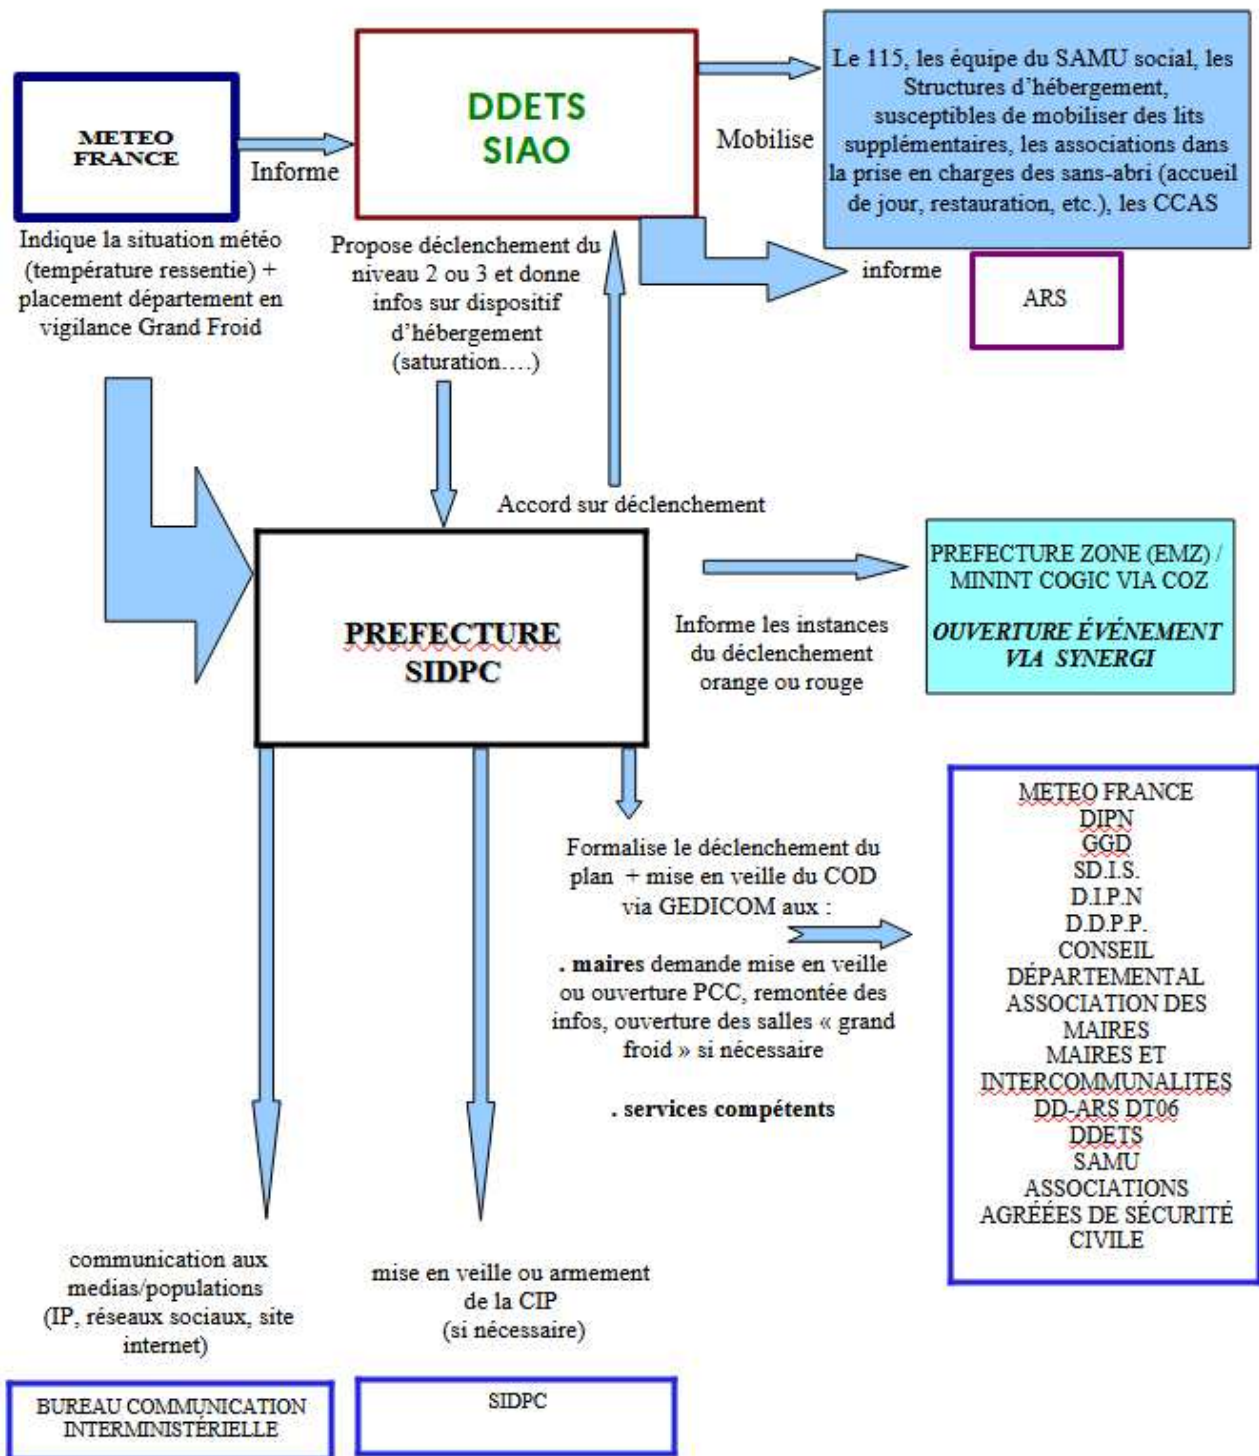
METEO FRANCE

Informe

DDETS SIAO

Mobilise

Le 115, les équipe du SAMU social, les Structures d'hébergement, susceptibles de mobiliser des lits supplémentaires, les associations dans la prise en charges des sans-abri (accueil de jour, restauration, etc.), les CCAS

informe

ARS

Indique la situation météo (température ressentie) + placement département en vigilance Grand Froid

Propose déclenchement du niveau 2 ou 3 et donne infos sur dispositif d'hébergement (saturation….)

Accord sur déclenchement

PREFECTURE SIDPC

Informe les instances du déclenchement orange ou rouge

PREFECTURE ZONE (EMZ) / MININT COGIC VIA COZ

OUVERTURE ÉVÉNEMENT VIA SYNERGI

Formalise le déclenchement du plan + mise en veille du COD via GEDICOM aux :

. maires demande mise en veille ou ouverture PCC, remontée des infos, ouverture des salles « grand froid » si nécessaire

. services compétents

METEO FRANCE
DIPN
GGD
SD.I.S.
D.I.P.N
D.D.P.P.
CONSEIL DÉPARTEMENTAL
ASSOCIATION DES MAIRES
MAIRES ET INTERCOMMUNALITES
DD-ARS DT06
DDETS
SAMU
ASSOCIATIONS AGRÉÉES DE SÉCURITÉ CIVILE

communication aux medias/populations (IP, réseaux sociaux, site internet)

mise en veille ou armement de la CIP (si nécessaire)

BUREAU COMMUNICATION INTERMINISTÉRIELLE

SIDPC